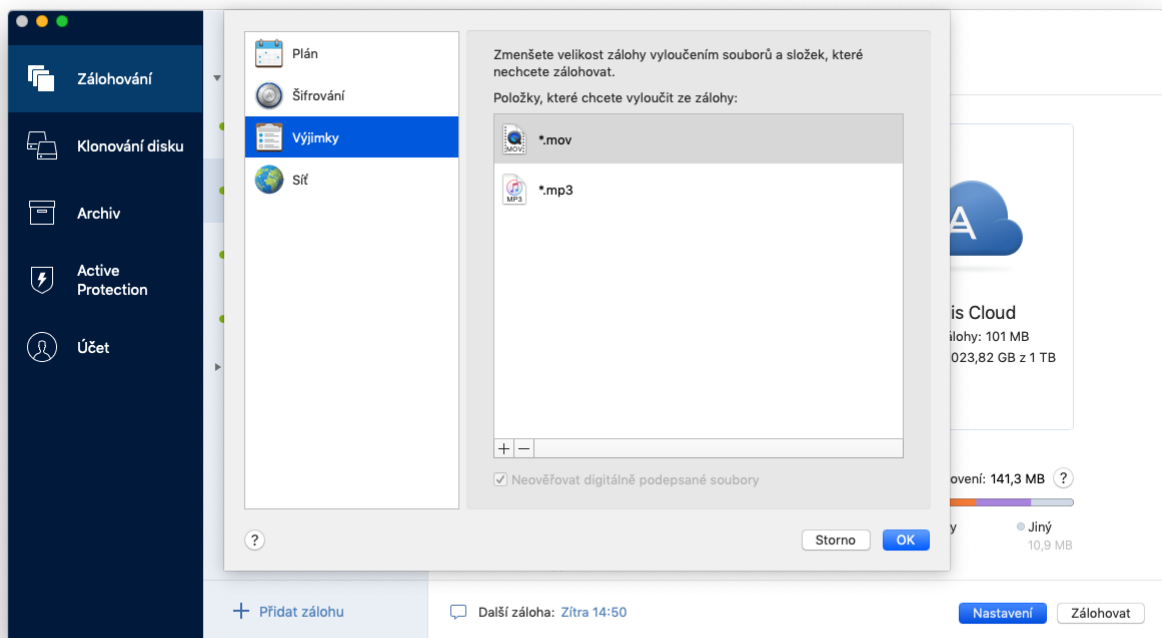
Zálohování
Klonování disku
Archiv
Active Protection
Účet

Plán
Šifrování
Výjimky
Síť

Zmenšete velikost zálohy vyloučením souborů a složek, které nechcete zálohovat.
Položky, které chcete vyloučit ze zálohy:
MOV
*.mov
MP3
*.mp3
+ −
Neověřovat digitálně podepsané soubory

?
Storno
OK

A
is Cloud
álohy: 101 MB
023,82 GB z 1 TB

ovení: 141,3 MB ?
y
Jiný
10,9 MB

+ Přidat zálohu
Další záloha: Zítra 14:50
Nastavení
Zálohovat